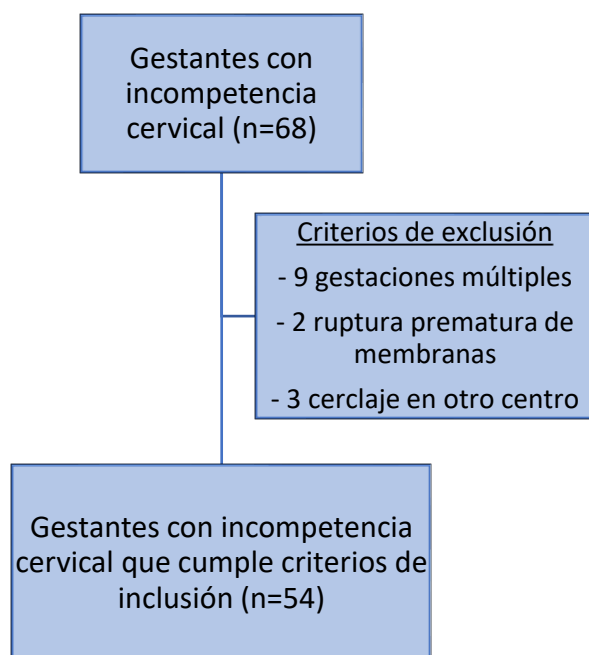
Gestantes con incompetencia cervical (n=68)

Criterios de exclusión

- 9 gestaciones múltiples

- 2 ruptura prematura de membranas

- 3 cerclaje en otro centro

Gestantes con incompetencia cervical que cumple criterios de inclusión (n=54)